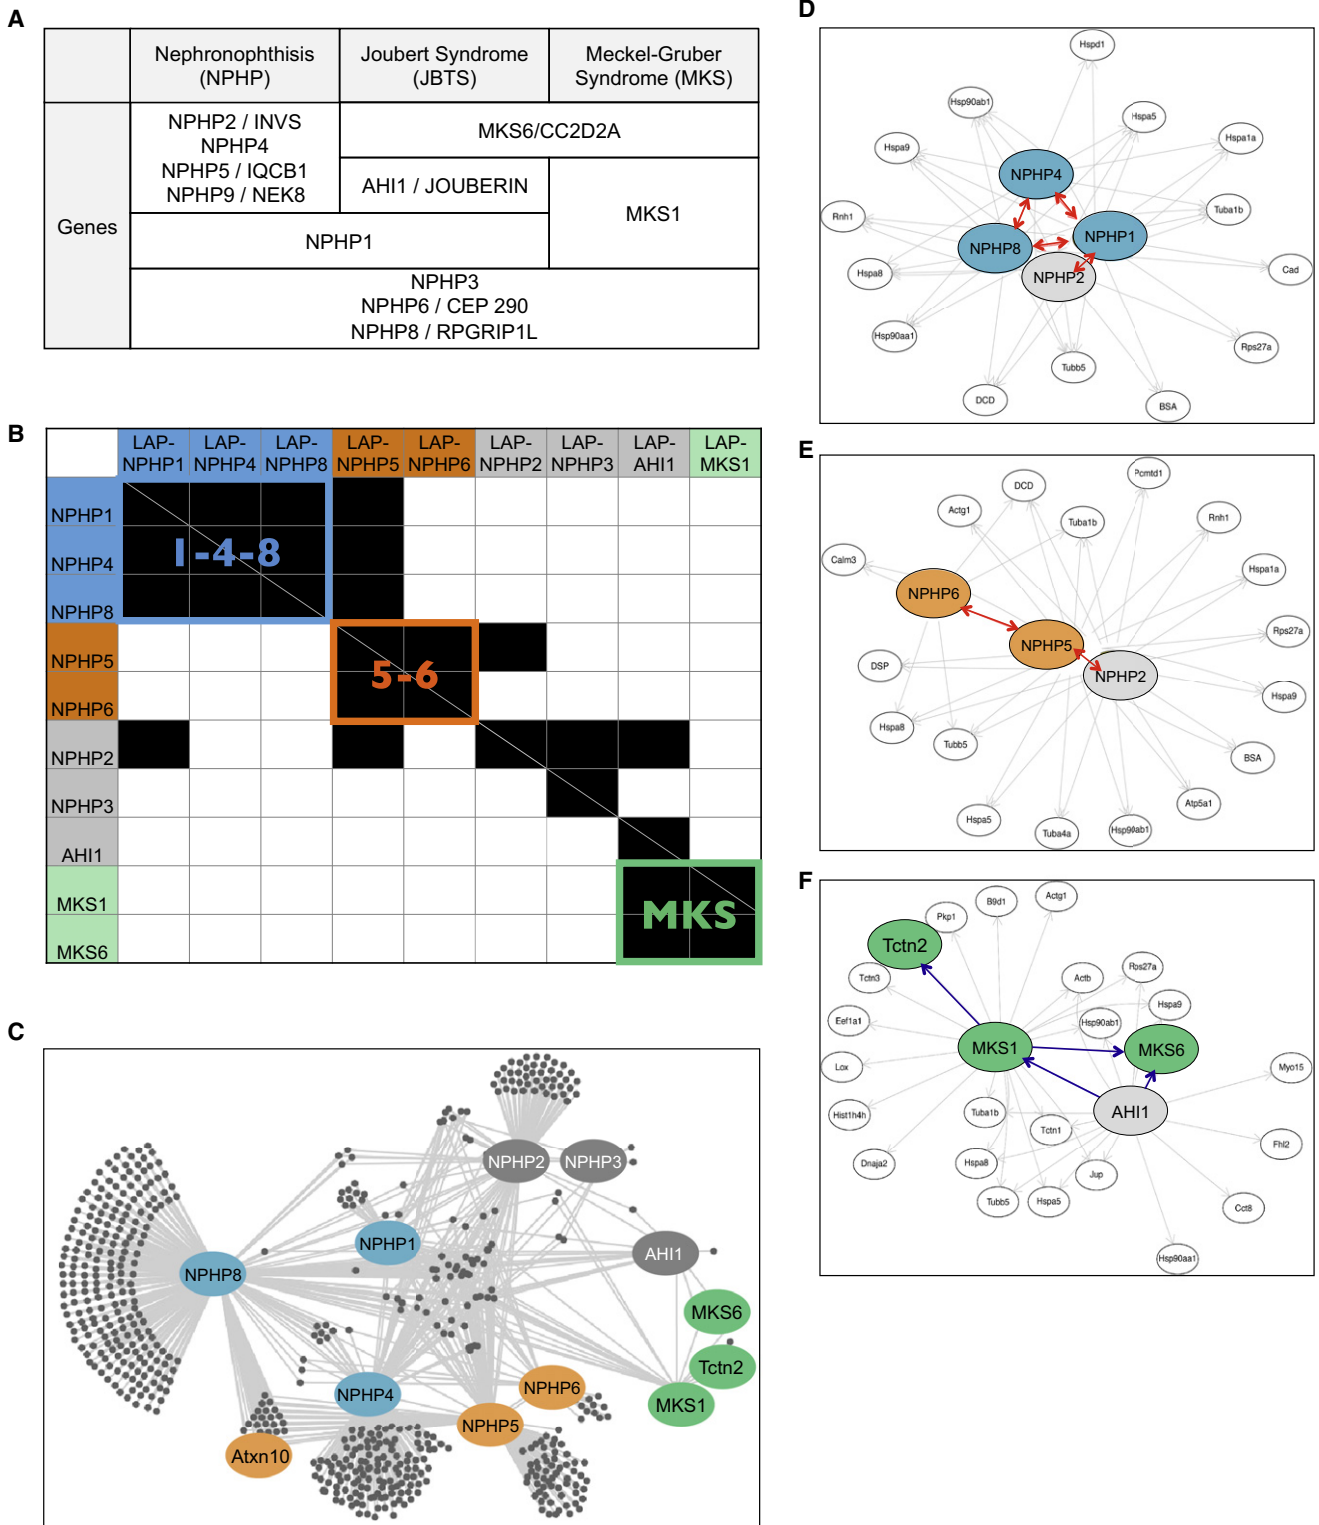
A

| | Nephronophthisis (NPHP) | Joubert Syndrome (JBTS) | Meckel-Gruber Syndrome (MKS) |
|---|---|---|---|
| Genes | NPHP2 / INVS NPHP4 NPHP5 / IQCB1 NPHP9 / NEK8 | MKS6/CC2D2A | |
| | | AHI1 / JOUBERIN | MKS1 |
| | NPHP1 | | |
| | NPHP3 NPHP6 / CEP 290 NPHP8 / RPGRIP1L | | |

B

| | LAP-NPHP1 | LAP-NPHP4 | LAP-NPHP8 | LAP-NPHP5 | LAP-NPHP6 | LAP-NPHP2 | LAP-NPHP3 | LAP-AHI1 | LAP-MKS1 |
|---|---|---|---|---|---|---|---|---|---|
| NPHP1 | | | | | | | | | |
| NPHP4 | | | | | | | | | |
| NPHP8 | | | | | | | | | |
| NPHP5 | | | | | | | | | |
| NPHP6 | | | | | | | | | |
| NPHP2 | | | | | | | | | |
| NPHP3 | | | | | | | | | |
| AHI1 | | | | | | | | | |
| MKS1 | | | | | | | | | |
| MKS6 | | | | | | | | | |

1-4-8
5-6
MKS

C

NPHP2 NPHP3 NPHP1 AHI1 NPHP8 MKS6 Tctn2 NPHP6 MKS1 NPHP4 NPHP5 Atxn10

D

Hspd1 Hsp90ab1 Hspa5 Hspa9 Hspa1a NPHP4 Tuba1b Rnh1 NPHP8 NPHP1 NPHP2 Hspa8 Cad Hsp90aa1 Rps27a Tubb5 DCD BSA

E

Pcmtd1 DCD Actg1 Tuba1b Rnh1 Calm3 Hspa1a NPHP6 Rps27a NPHP5 DSP NPHP2 Hspa9 Hspa8 Tubb5 BSA Atp5a1 Hspa5 Tuba4a Hsp90ab1

F

Actg1 B9d1 Pkp1 Tctn2 Tctn3 Actb Rps27a Eef1a1 Hspa9 Hsp90ab1 MKS1 MKS6 Lox Myo15 AHI1 Hist1h4h Tuba1b Tctn1 Fhl2 Dnaja2 Hspa8 Jup Tubb5 Hspa5 Cct8 Hsp90aa1